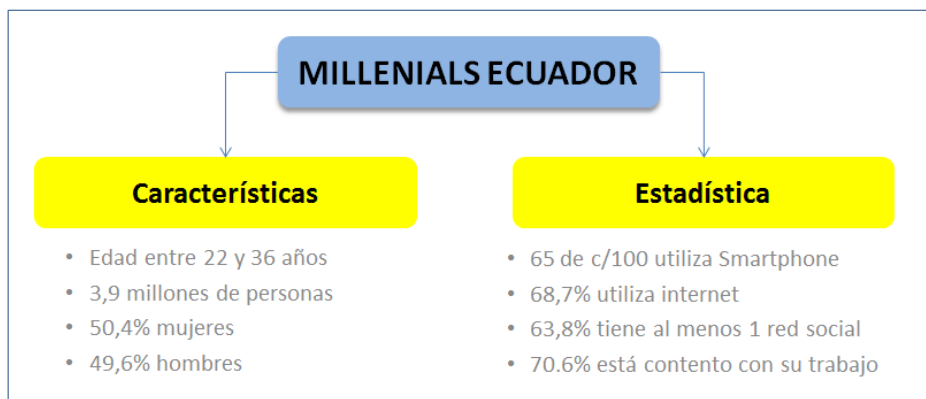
MILLENIALS ECUADOR

Características

- Edad entre 22 y 36 años
- 3,9 millones de personas
- 50,4% mujeres
- 49,6% hombres

Estadística

- 65 de c/100 utiliza Smartphone
- 68,7% utiliza internet
- 63,8% tiene al menos 1 red social
- 70.6% está contento con su trabajo